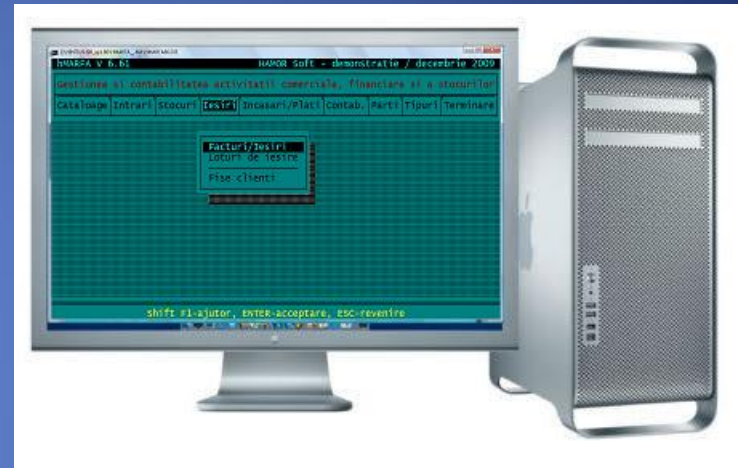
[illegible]

HMARFA V 6.61 HAMOR Soft - demonstratie / decembrie 2009

Gestiunea si contabilitatea activitatii comerciale, financiare si a stocurilor

Cataloage Intrari Stocuri Iesiri Incasari/Plati Contab. Parti Tipuri Terminare

Facturi/Iesiri
Loturi de iesire
Fise clienti

Shift F1-ajutor, ENTER-acceptare, ESC-revenire